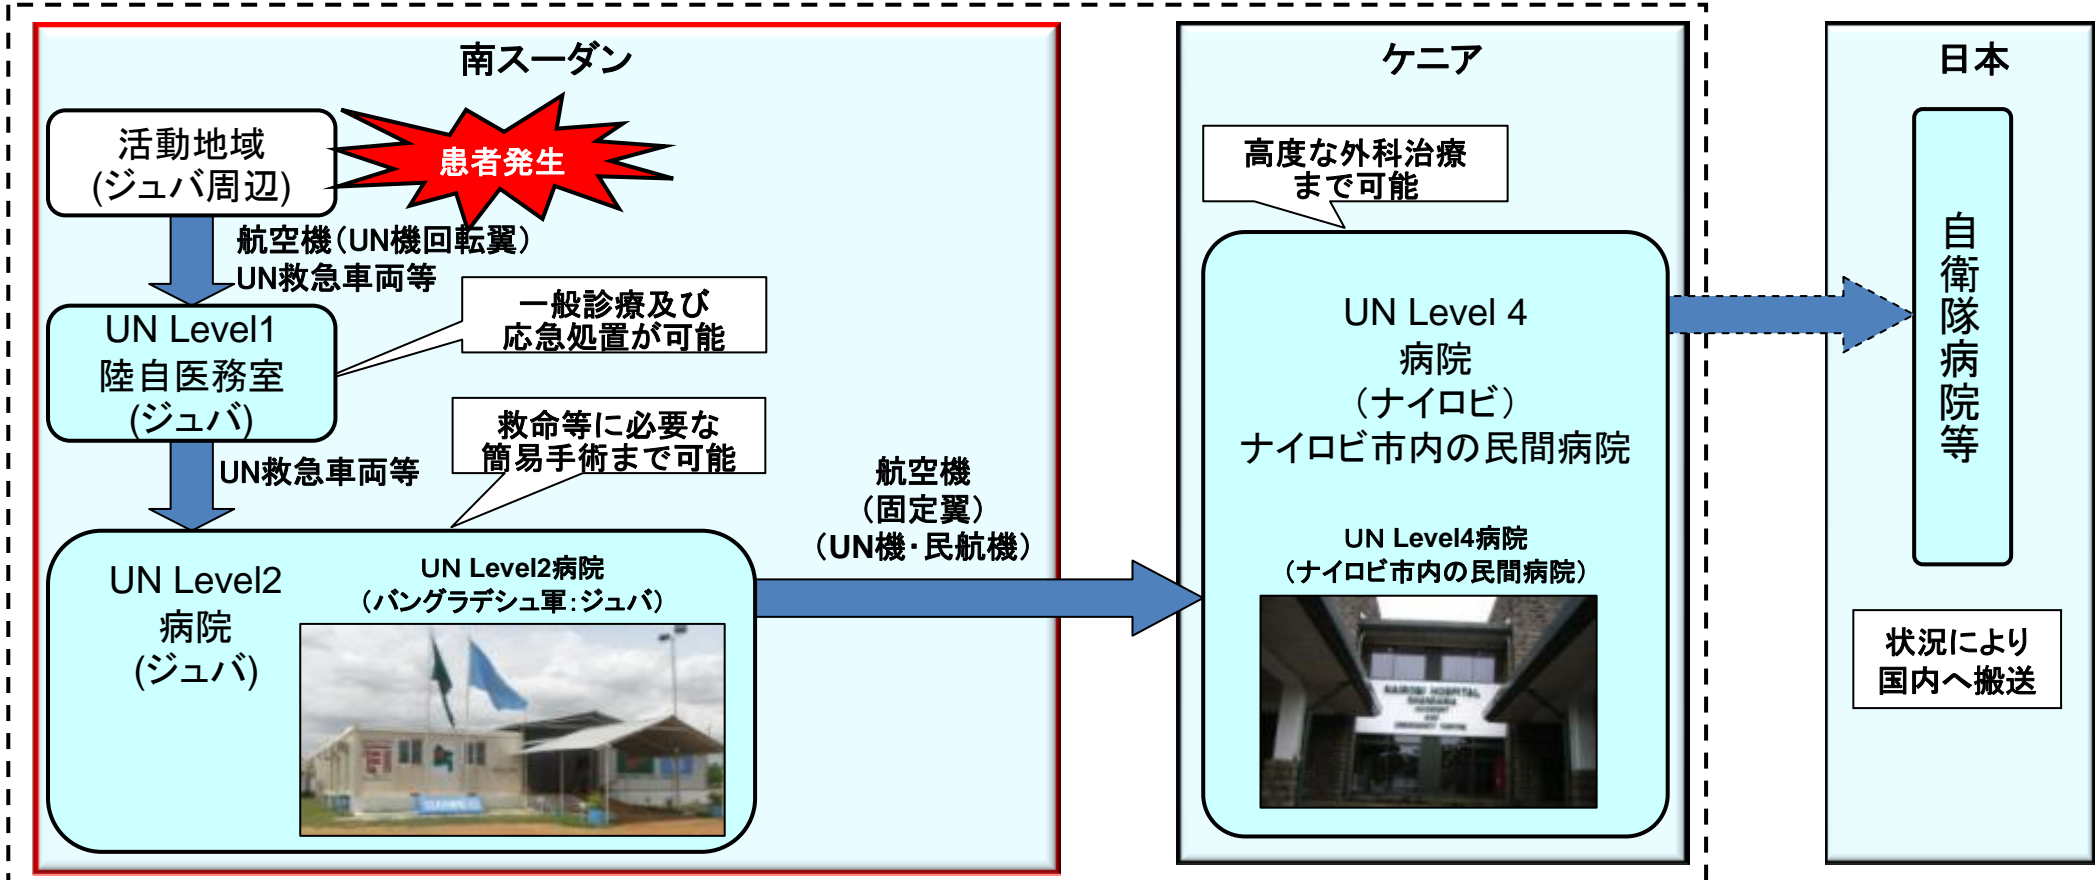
南スーダン

活動地域
(ジュバ周辺)

患者発生

航空機（UN機回転翼）
UN救急車両等

一般診療及び
応急処置が可能

UN Level1
陸自医務室
(ジュバ)

救命等に必要な
簡易手術まで可能

UN救急車両等

UN Level2
病院
(ジュバ)

UN Level2病院
（バングラデシュ軍：ジュバ）

航空機
（固定翼）
（UN機・民航機）

ケニア

高度な外科治療
まで可能

UN Level 4
病院
（ナイロビ）
ナイロビ市内の民間病院

UN Level4病院
（ナイロビ市内の民間病院）

日本

自衛隊病院等

状況により
国内へ搬送